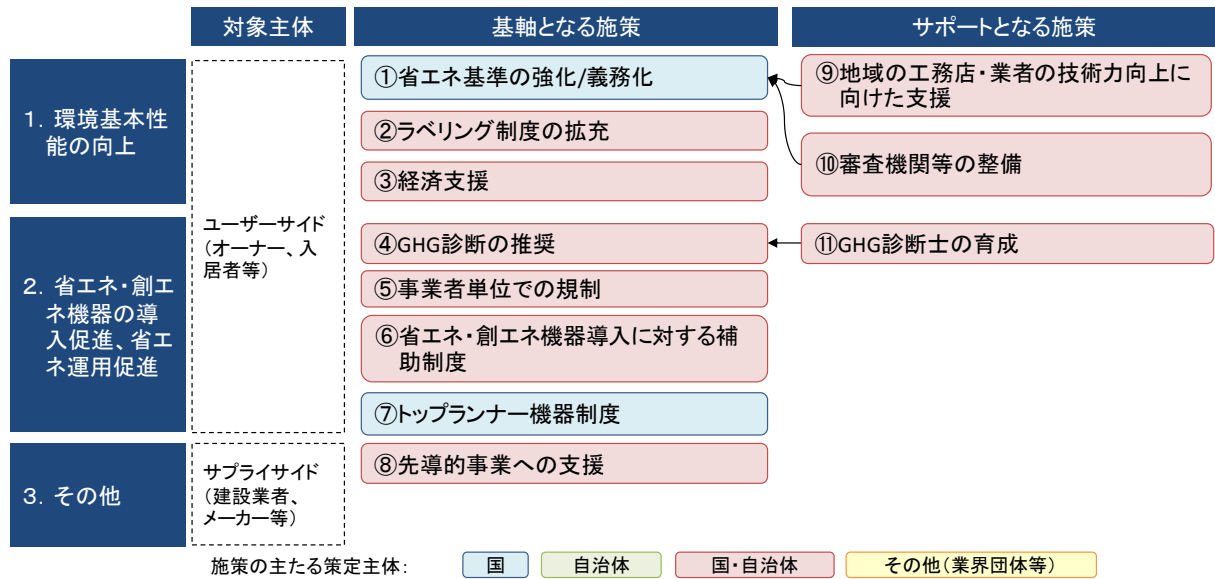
対象主体

基軸となる施策

サポートとなる施策

1. 環境基本性能の向上

2. 省エネ・創エネ機器の導入促進、省エネ運用促進

3. その他

ユーザーサイド（オーナー、入居者等）

サプライサイド（建設業者、メーカー等）

①省エネ基準の強化/義務化

②ラベリング制度の拡充

③経済支援

④GHG診断の推奨

⑤事業者単位での規制

⑥省エネ・創エネ機器導入に対する補助制度

⑦トップランナー機器制度

⑧先導的事業への支援

⑨地域の工務店・業者の技術力向上に向けた支援

⑩審査機関等の整備

⑪GHG診断士の育成

施策の主たる策定主体：

国

自治体

国・自治体

その他（業界団体等）